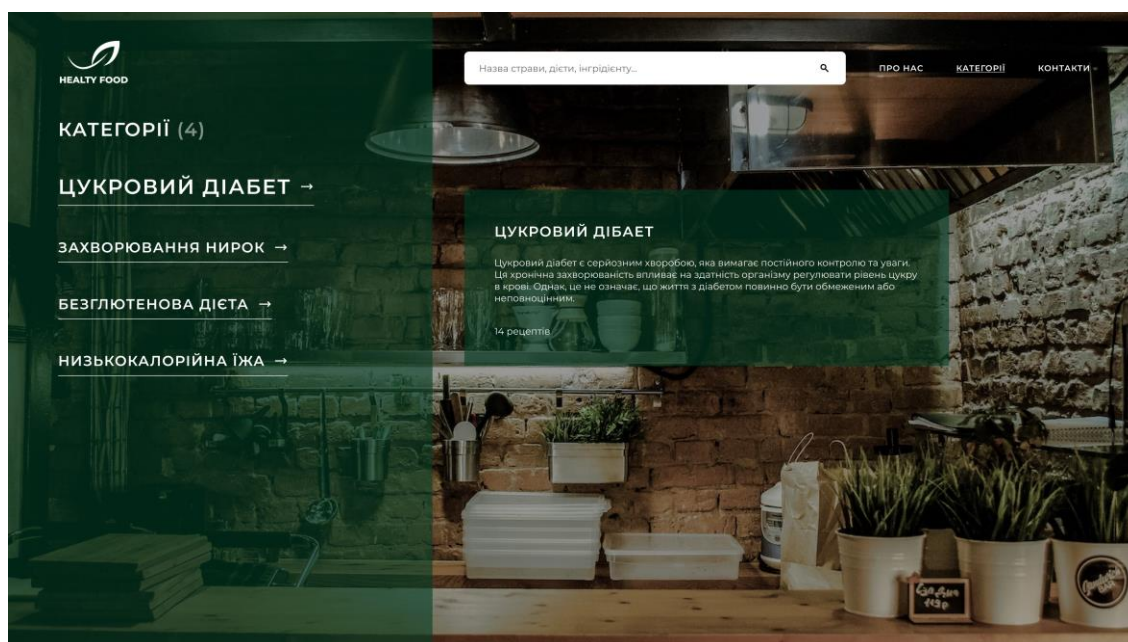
HEALTY FOOD

Назва страви, дієти, інгрідієнту...

ПРО НАС КАТЕГОРІЇ КОНТАКТИ

КАТЕГОРІЇ (4)

ЦУКРОВИЙ ДІАБЕТ →

ЗАХВОРЮВАННЯ НИРОК →

БЕЗГЛЮТЕНОВА ДІЄТА →

НИЗЬКОКАЛОРІЙНА ЇЖА →

ЦУКРОВИЙ ДІБАЕТ

Цукровий діабет є серйозним хворобою, яка вимагає постійного контролю та уваги. Ця хронічна захворюваність впливає на здатність організму регулювати рівень цукру в крові. Однак, це не означає, що життя з діабетом повинно бути обмеженим або неповноцінним.

14 рецептів